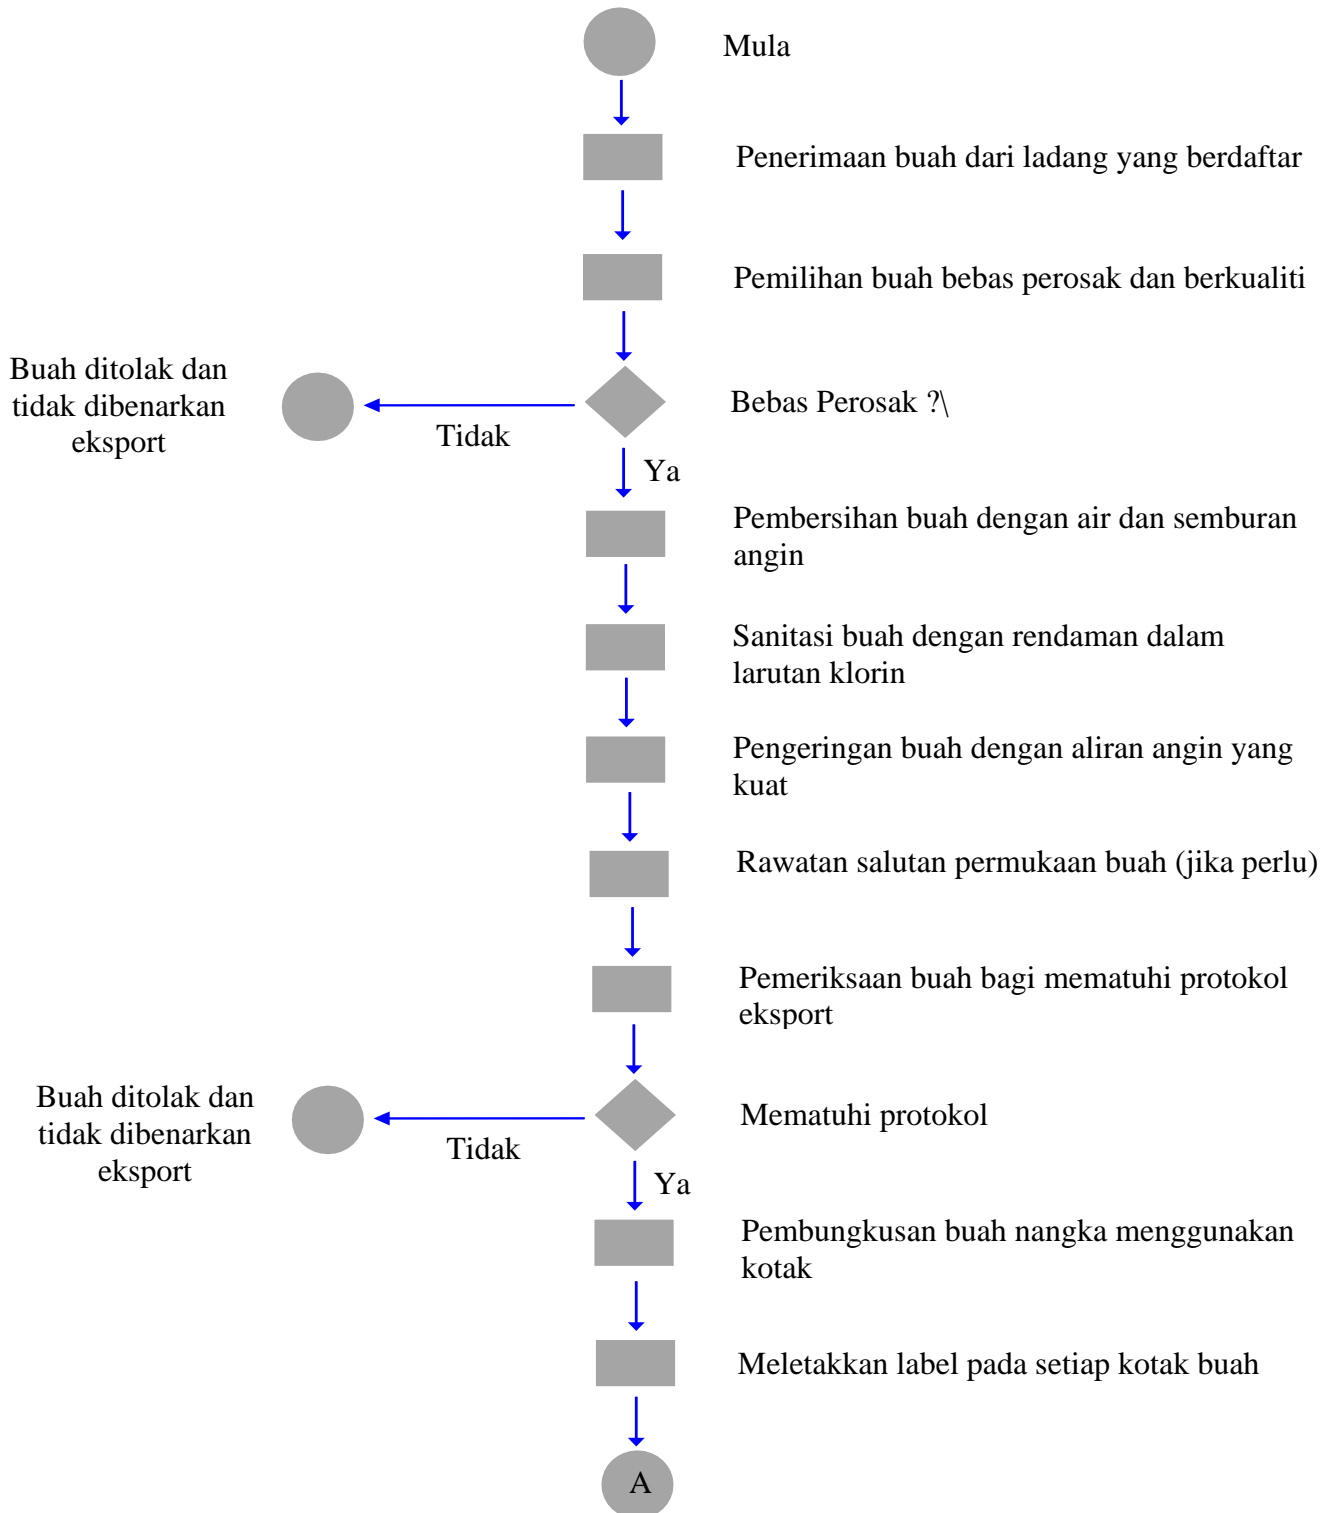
Mula

Penerimaan buah dari ladang yang berdaftar

Pemilihan buah bebas perosak dan berkualiti

Buah ditolak dan tidak dibenarkan eksport

Tidak

Bebas Perosak ?\

Ya

Pembersihan buah dengan air dan semburan angin

Sanitasi buah dengan rendaman dalam larutan klorin

Pengeringan buah dengan aliran angin yang kuat

Rawatan salutan permukaan buah (jika perlu)

Pemeriksaan buah bagi mematuhi protokol eksport

Buah ditolak dan tidak dibenarkan eksport

Tidak

Mematuhi protokol

Ya

Pembungkusan buah nangka menggunakan kotak

Meletakkan label pada setiap kotak buah

A